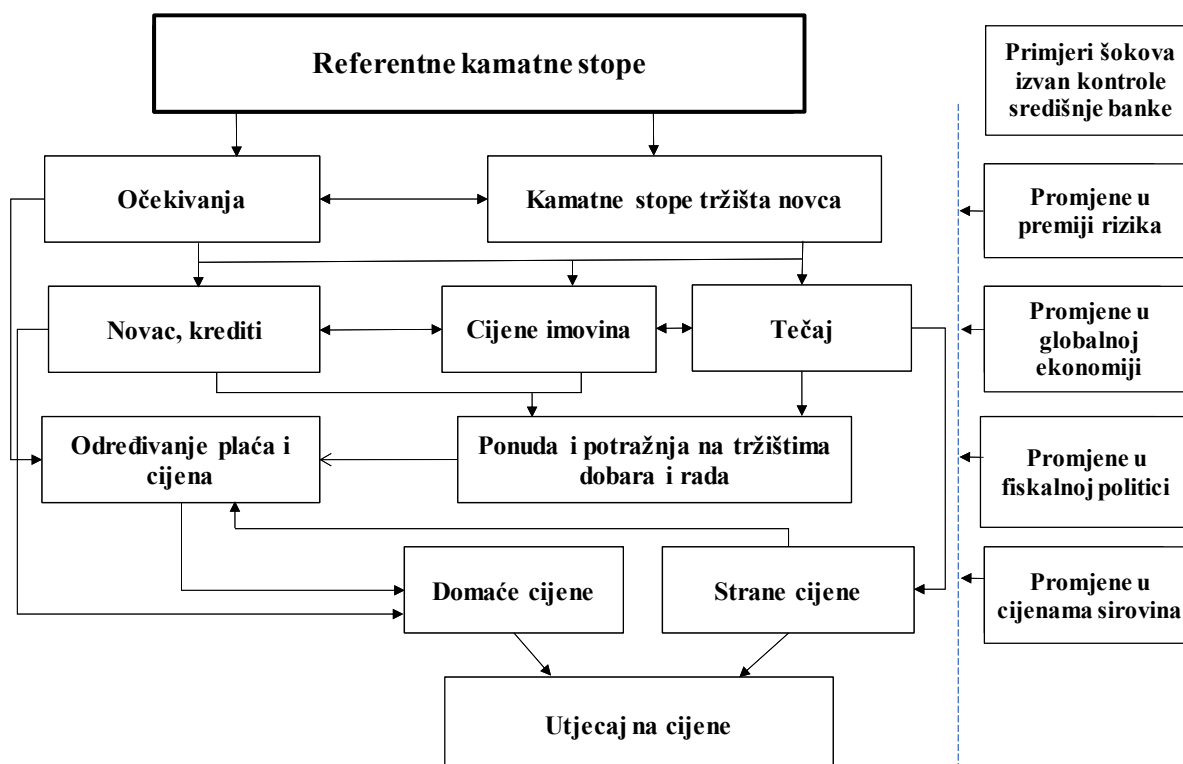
Referentne kamatne stope

Očekivanja

Kamatne stope tržišta novca

Novac, krediti

Cijene imovina

Tečaj

Određivanje plaća i cijena

Ponuda i potražnja na tržištima dobara i rada

Domaće cijene

Strane cijene

Utjecaj na cijene

Primjeri šokova izvan kontrole središnje banke

Promjene u premiji rizika

Promjene u globalnoj ekonomiji

Promjene u fiskalnoj politici

Promjene u cijenama sirovina